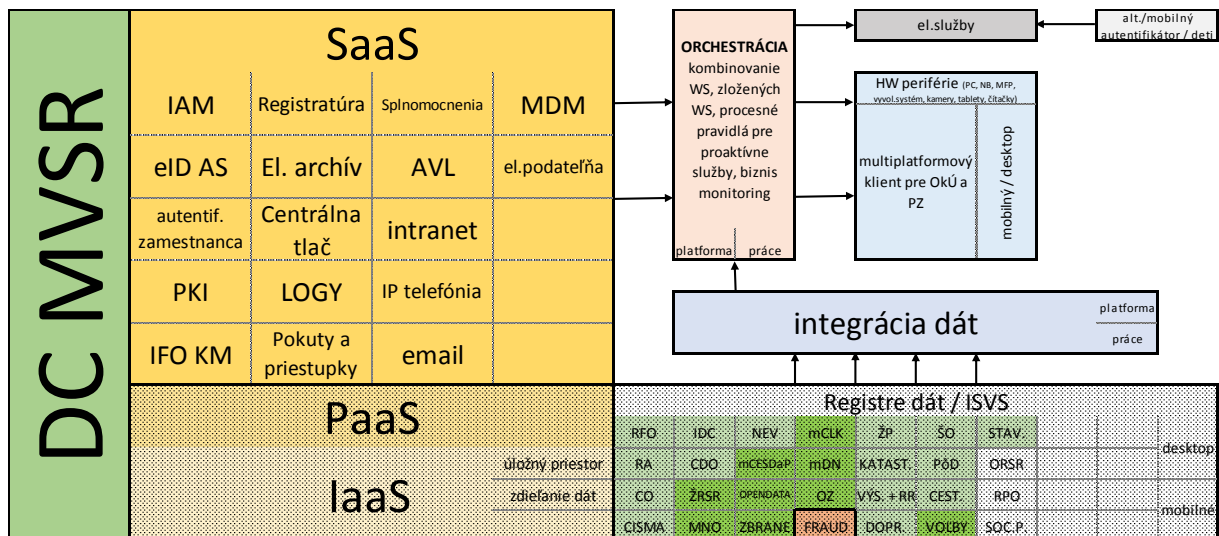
DC MVSR

SaaS

| IAM | Registratúra | Splnomocnenia | MDM |
|---|---|---|---|
| eID AS | El. archív | AVL | el.podateľňa |
| autentif. zamestnanca | Centrálna tlač | intranet | |
| PKI | LOGY | IP telefónia | |
| IFO KM | Pokuty a priestupky | email | |

PaaS

IaaS

úložný priestor

zdieľanie dát

ORCHESTRÁCIA kombinovanie WS, zložených WS, procesné pravidlá pre proaktívne služby, biznis monitoring

platforma práce

el.služby

alt./mobilný autentifikátor / deti

HW periférie (PC, NB, MFP, vyvol.systém, kamery, tablety, čítačky)

multiplatformový klient pre OkÚ a PZ

mobilný / desktop

integrácia dát

platforma

práce

Registre dát / ISVS

| RFO | IDC | NEV | mCLK | ŽP | ŠO | STAV. |
|---|---|---|---|---|---|---|
| RA | CDO | mCESDaP | mDN | KATAST. | PôD | ORSR |
| CO | ŽRSR | OPENDATA | OZ | VÝS. + RR | CEST. | RPO |
| CISMA | MNO | ZBRANE | FRAUD | DOPR. | VOLBY | SOC.P. |

desktop

mobilné